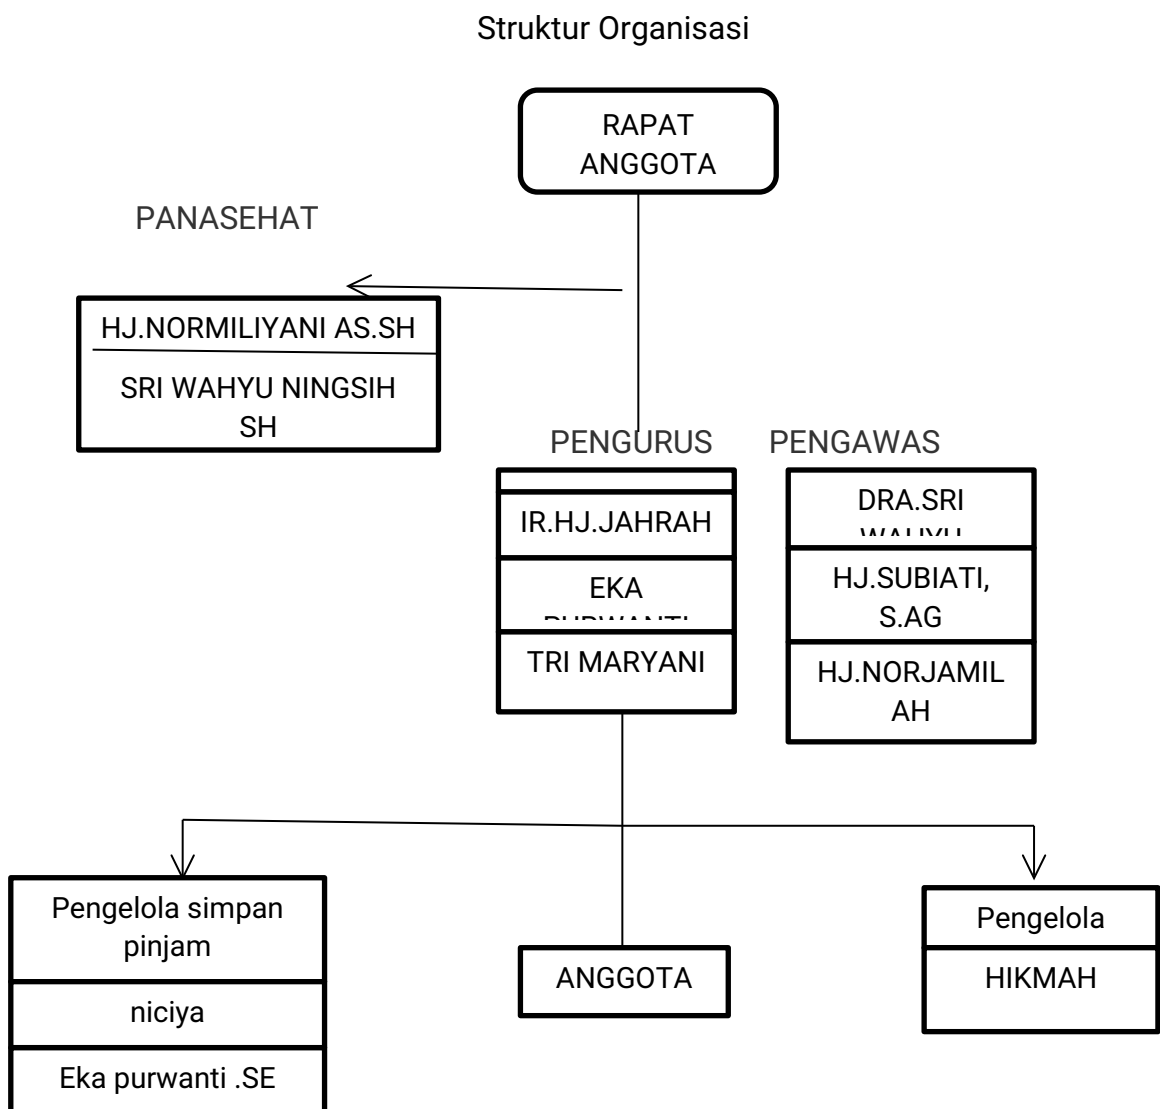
Struktur Organisasi

RAPAT ANGGOTA

PANASEHAT

HJ.NORMILIYANI AS.SH

SRI WAHYU NINGSIH SH

PENGURUS

IR.HJ.JAHRAH

EKA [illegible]

TRI MARYANI

PENGAWAS

DRA.SRI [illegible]

HJ.SUBIATI, S.AG

HJ.NORJAMILAH

Pengelola simpan pinjam

niciya

Eka purwanti .SE

ANGGOTA

Pengelola

HIKMAH